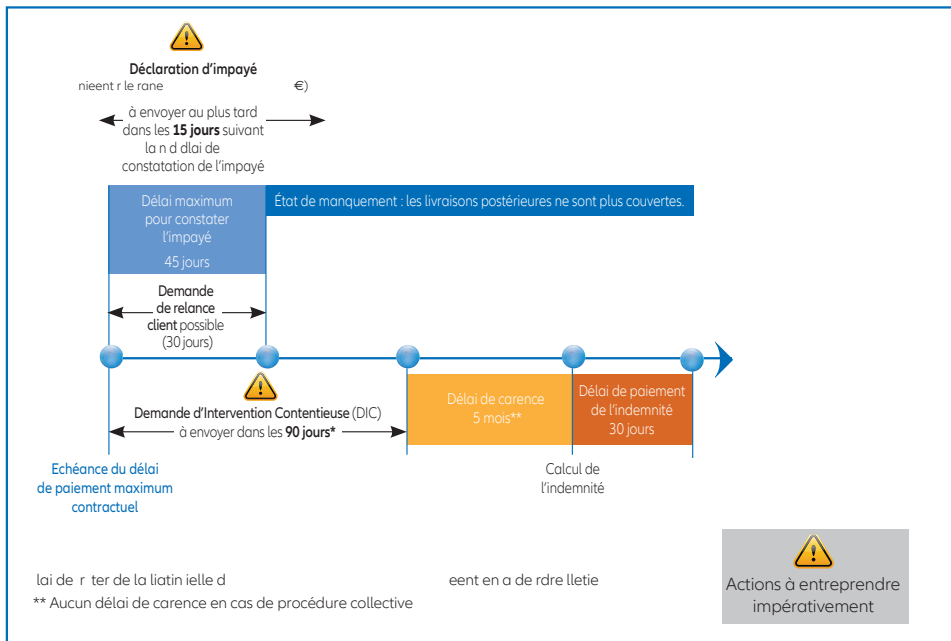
Déclaration d'impayé
nieent r le rane €)

à envoyer au plus tard dans les **15 jours** suivant la n d dlai de constatation de l'impayé

Délai maximum pour constater l'impayé
45 jours

État de manquement : les livraisons postérieures ne sont plus couvertes.

**Demande de relance client** possible (30 jours)

**Demande d'Intervention Contentieuse** (DIC)
à envoyer dans les **90 jours\***

Délai de carence
5 mois\*\*

Délai de paiement de l'indemnité
30 jours

Echéance du délai de paiement maximum contractuel

Calcul de l'indemnité

lai de r ter de la liatin ielle d eent en a de rdre lletie
\*\* Aucun délai de carence en cas de procédure collective

Actions à entreprendre impérativement